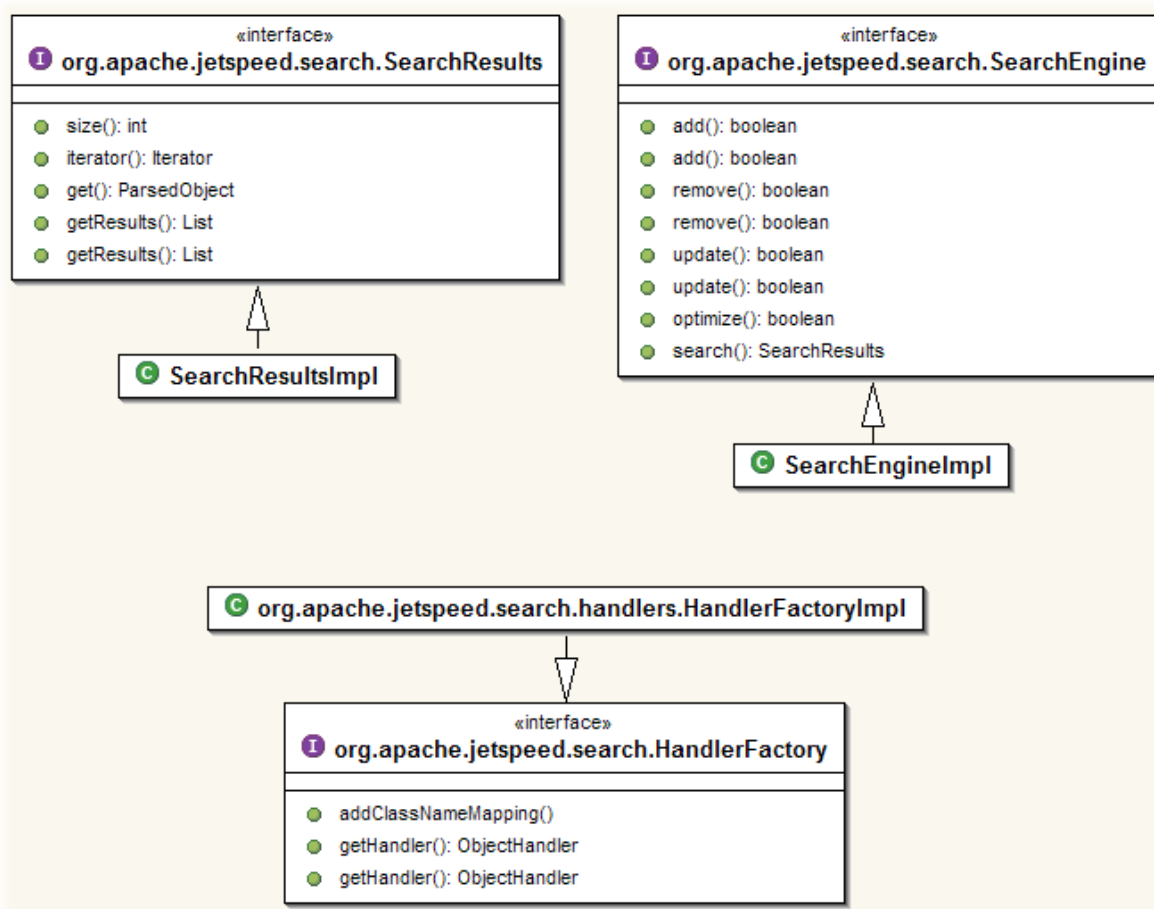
«interface»
I org.apache.jetspeed.search.SearchResults

size(): int
iterator(): Iterator
get(): ParsedObject
getResults(): List
getResults(): List

C SearchResultsImpl

«interface»
I org.apache.jetspeed.search.SearchEngine

add(): boolean
add(): boolean
remove(): boolean
remove(): boolean
update(): boolean
update(): boolean
optimize(): boolean
search(): SearchResults

C SearchEngineImpl

C org.apache.jetspeed.search.handlers.HandlerFactoryImpl

«interface»
I org.apache.jetspeed.search.HandlerFactory

addClassNameMapping()
getHandler(): ObjectHandler
getHandler(): ObjectHandler